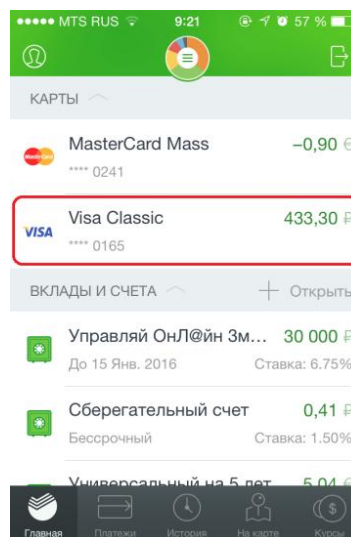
●●●●● MTS RUS 9:21 57 %

КАРТЫ

MasterCard Mass −0,90 €
**** 0241

VISA Visa Classic 433,30 ₽
**** 0165

ВКЛАДЫ И СЧЕТА + Открыть

Управляй ОнЛ@йн 3м... 30 000 ₽
До 15 Янв. 2016 Ставка: 6.75%

Сберегательный счет 0,41 ₽
Бессрочный Ставка: 1.50%

Универсальный на 5 лет 5,04 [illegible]

Главная Платежи История На карте Курсы